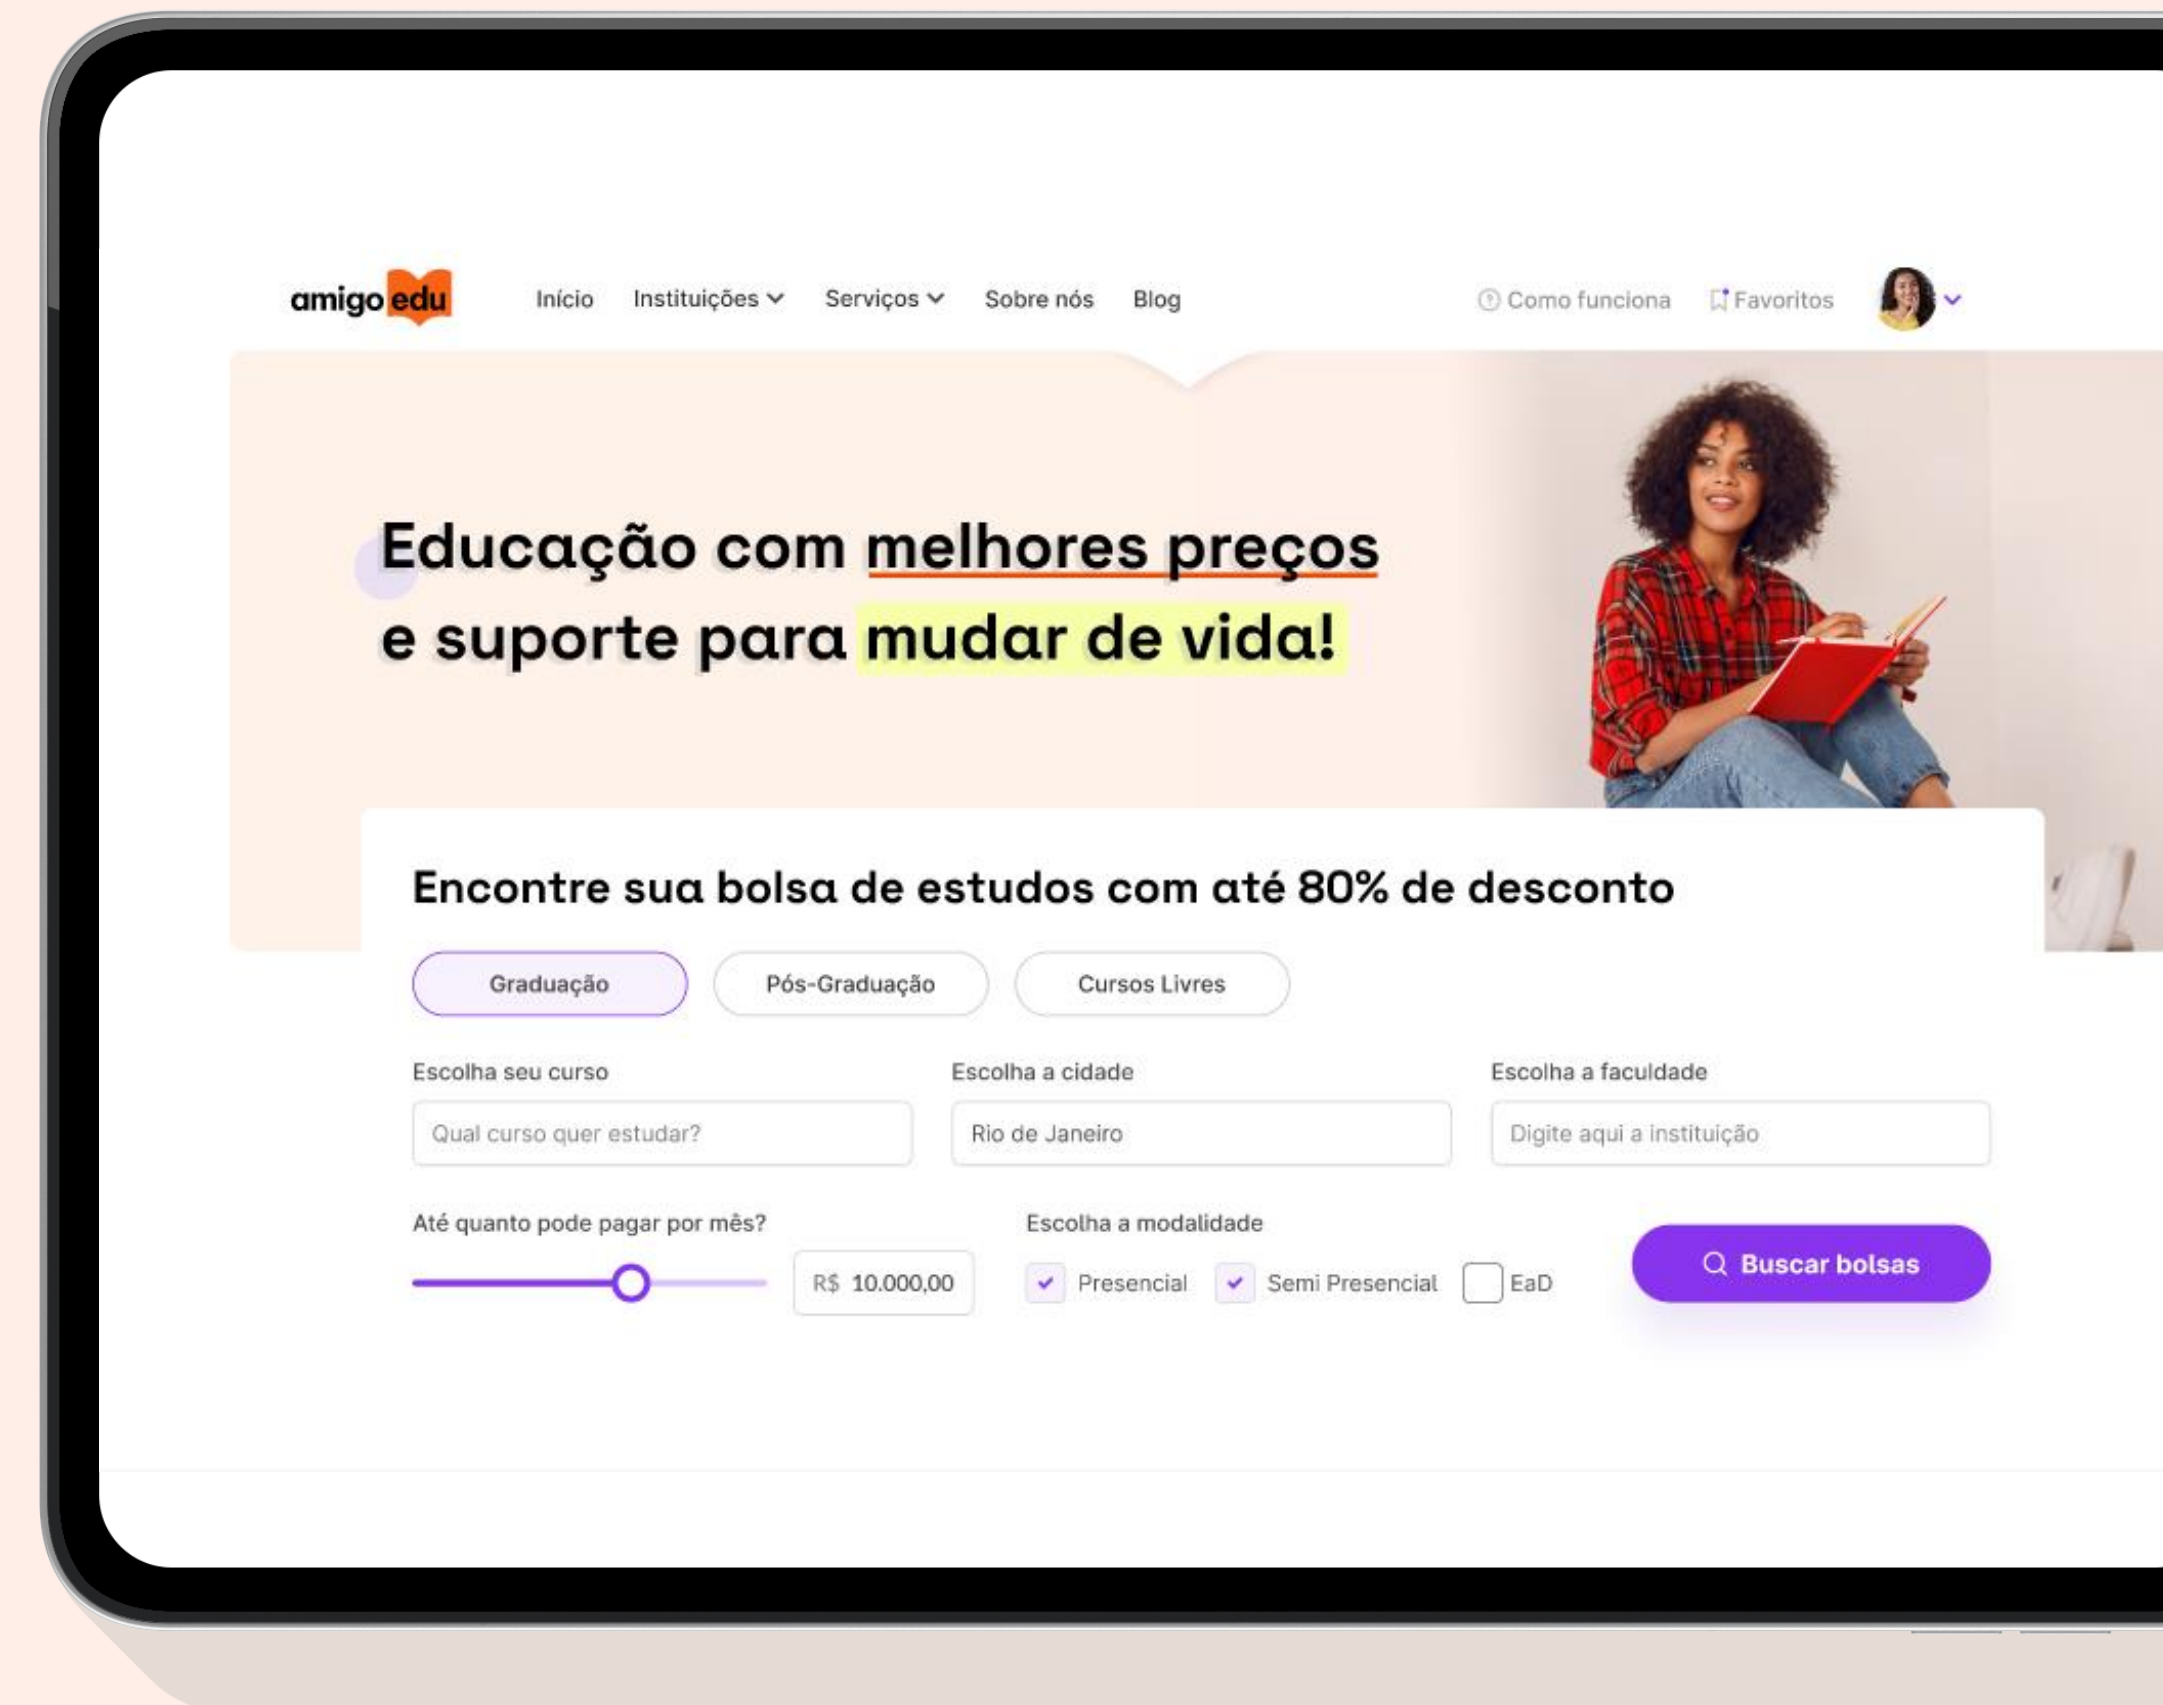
amigo edu

Início Instituições Serviços Sobre nós Blog

Como funciona Favoritos

Educação com melhores preços e suporte para mudar de vida!

Encontre sua bolsa de estudos com até 80% de desconto

Graduação Pós-Graduação Cursos Livres

Escolha seu curso
Qual curso quer estudar?

Escolha a cidade
Rio de Janeiro

Escolha a faculdade
Digite aqui a instituição

Até quanto pode pagar por mês?
R$ 10.000,00

Escolha a modalidade
Presencial Semi Presencial EaD

Buscar bolsas